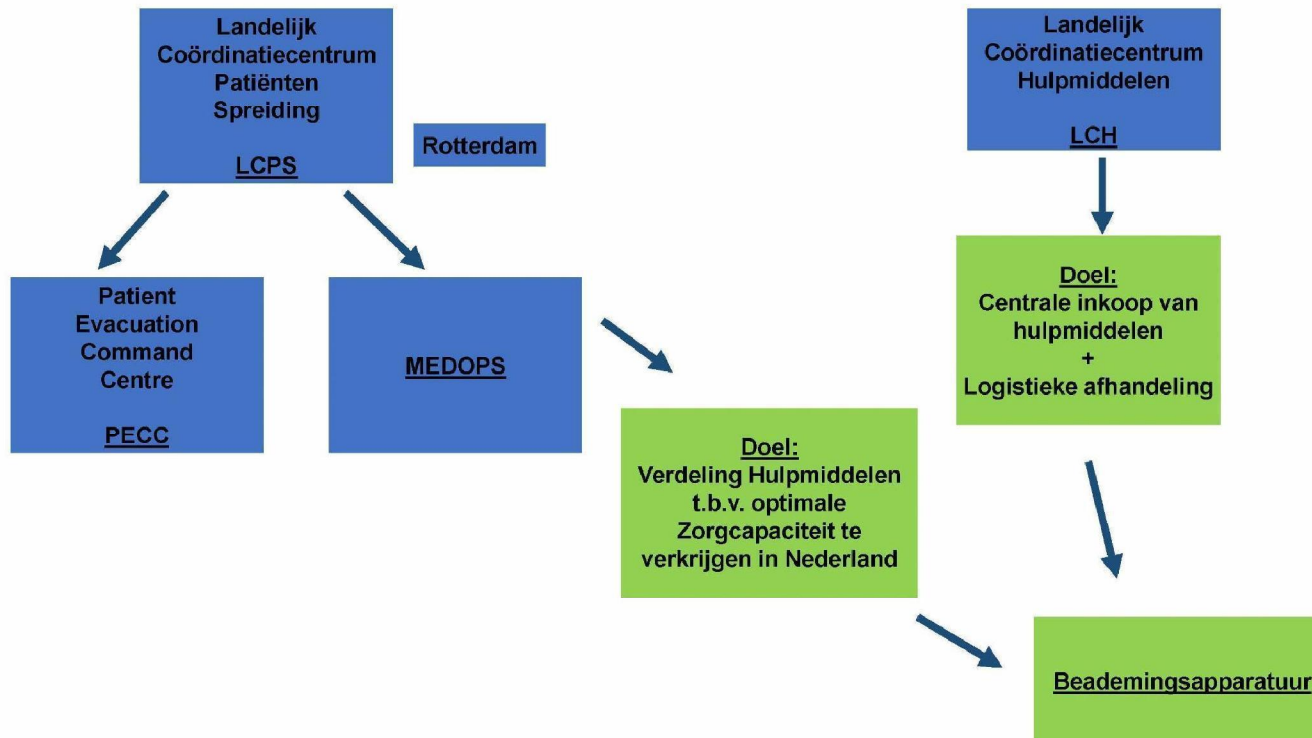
Landelijk Coördinatiecentrum Patiënten Spreiding

LCPS

Rotterdam

Landelijk Coördinatiecentrum Hulpmiddelen

LCH

Patient Evacuation Command Centre

PECC

MEDOPS

Doel:
Centrale inkoop van hulpmiddelen
+
Logistieke afhandeling

Doel:
Verdeling Hulpmiddelen t.b.v. optimale Zorgcapaciteit te verkrijgen in Nederland

Beademingsapparatuur